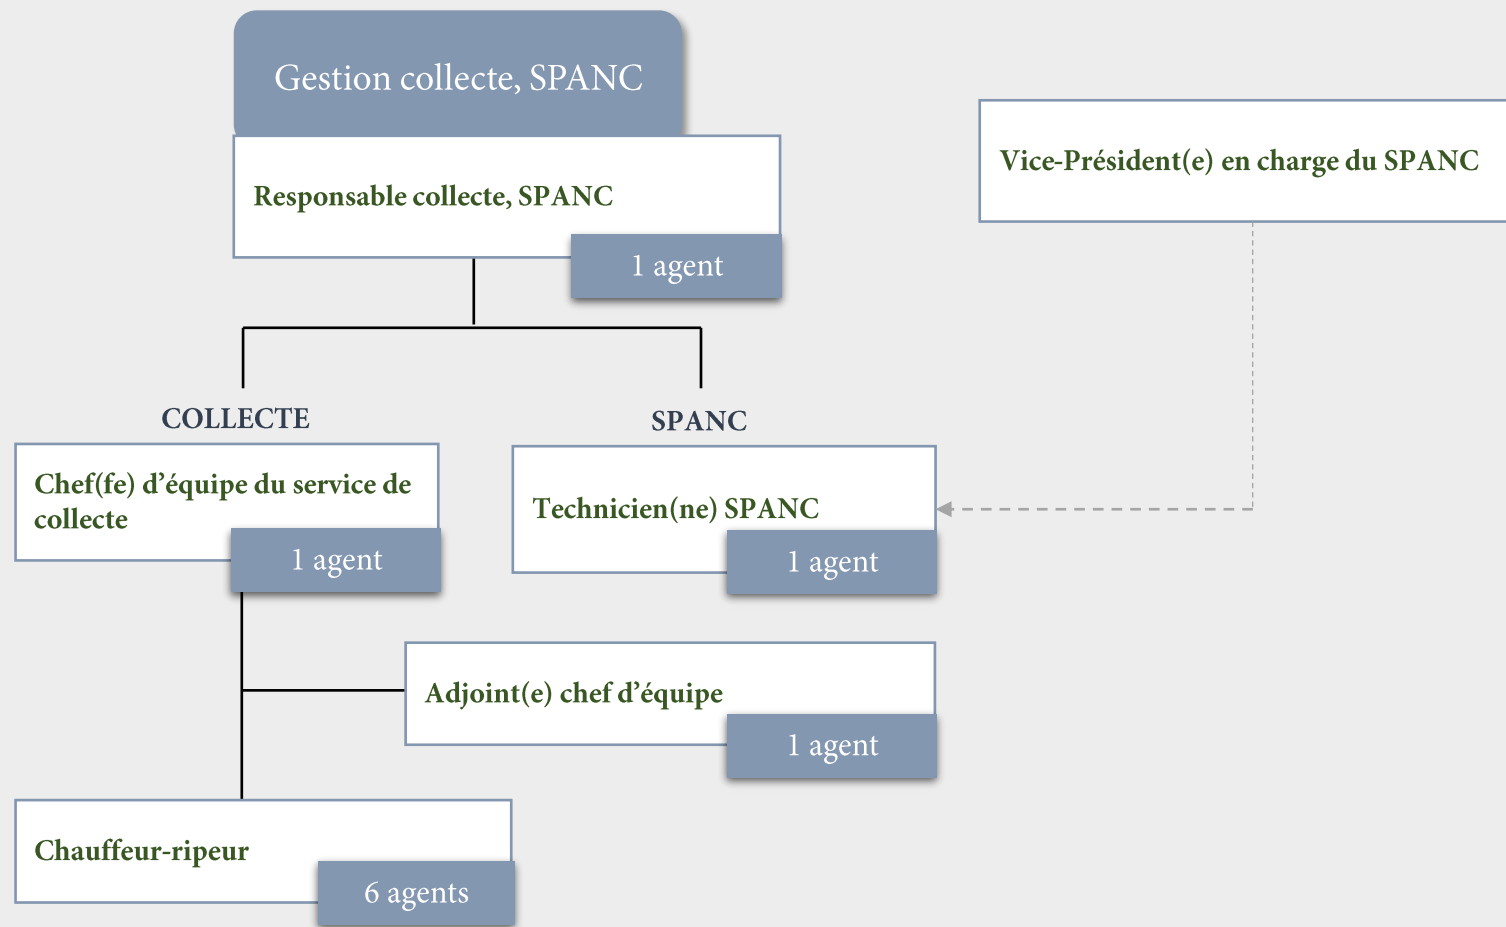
Gestion collecte, SPANC

Responsable collecte, SPANC

1 agent

Vice-Président(e) en charge du SPANC

COLLECTE

SPANC

Chef(fe) d'équipe du service de collecte

1 agent

Technicien(ne) SPANC

1 agent

Adjoint(e) chef d'équipe

1 agent

Chauffeur-ripeur

6 agents